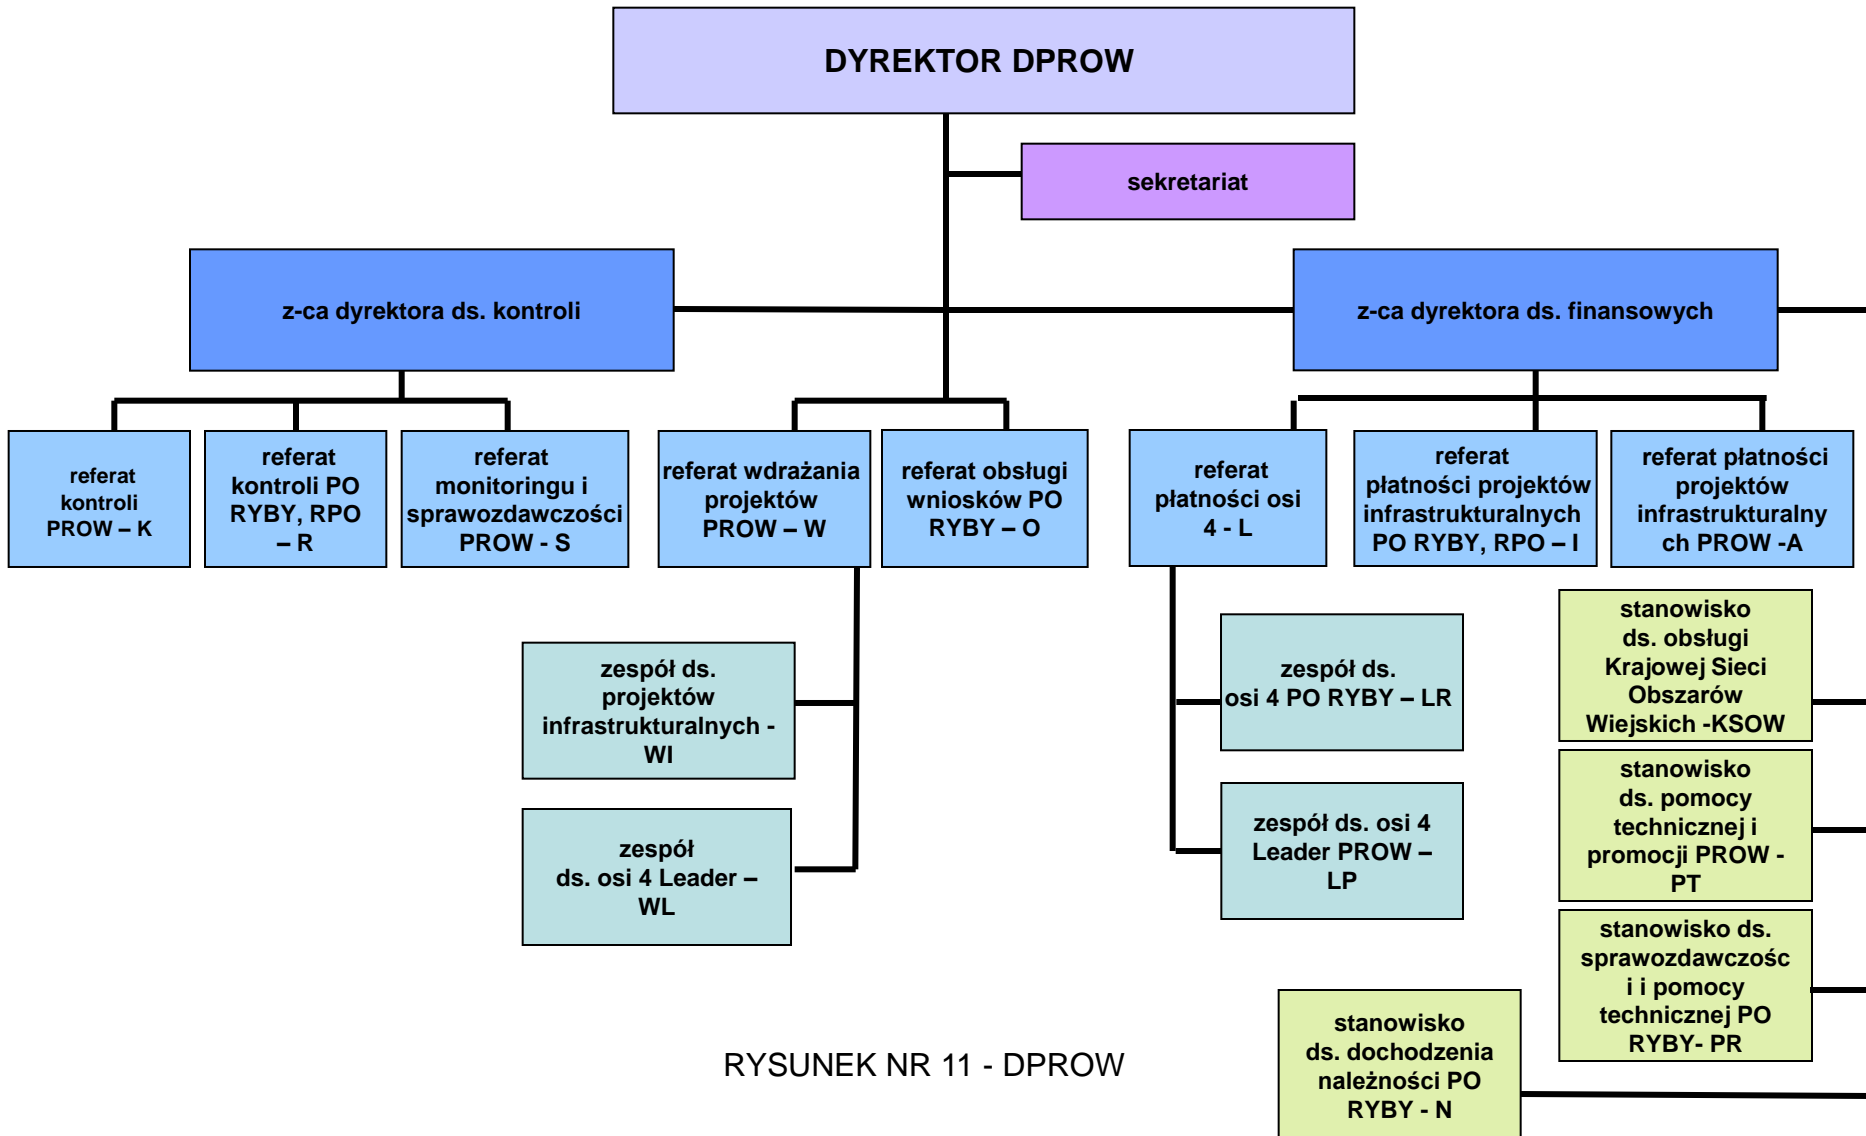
DYREKTOR DPROW

sekretariat

z-ca dyrektora ds. kontroli

z-ca dyrektora ds. finansowych

referat kontroli PROW – K

referat kontroli PO RYBY, RPO – R

referat monitoringu i sprawozdawczości PROW - S

referat wdrażania projektów PROW – W

referat obsługi wniosków PO RYBY – O

referat płatności osi 4 - L

referat płatności projektów infrastrukturalnych PO RYBY, RPO – I

referat płatności projektów infrastrukturalnych PROW -A

zespół ds. projektów infrastrukturalnych - WI

zespół ds. osi 4 Leader – WL

zespół ds. osi 4 PO RYBY – LR

zespół ds. osi 4 Leader PROW – LP

stanowisko ds. obsługi Krajowej Sieci Obszarów Wiejskich -KSOW

stanowisko ds. pomocy technicznej i promocji PROW - PT

stanowisko ds. sprawozdawczości i pomocy technicznej PO RYBY- PR

stanowisko ds. dochodzenia należności PO RYBY - N

RYSUNEK NR 11 - DPROW